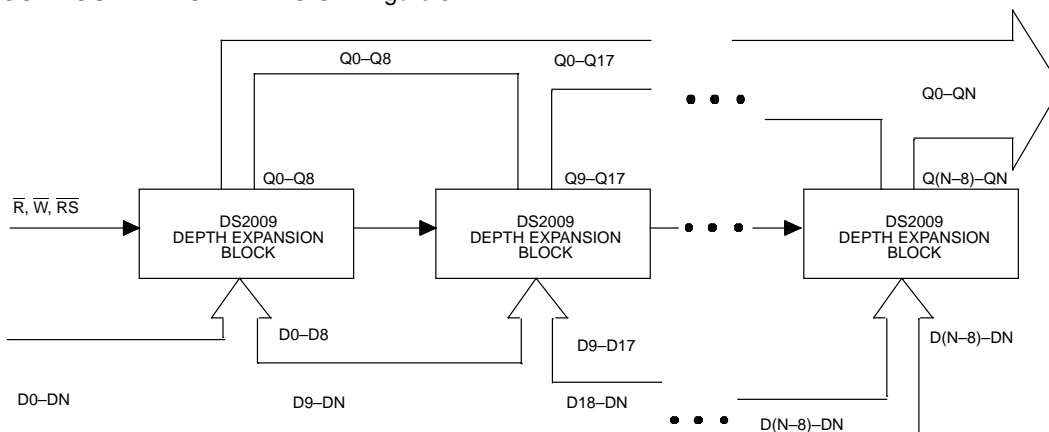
Q0–Q8

Q0–Q17

Q0–QN

$\overline{R}$, $\overline{W}$, $\overline{RS}$

Q0–Q8

DS2009
DEPTH EXPANSION
BLOCK

Q9–Q17

DS2009
DEPTH EXPANSION
BLOCK

Q(N–8)–QN

DS2009
DEPTH EXPANSION
BLOCK

D0–D8

D9–D17

D(N–8)–DN

D0–DN

D9–DN

D18–DN

D(N–8)–DN